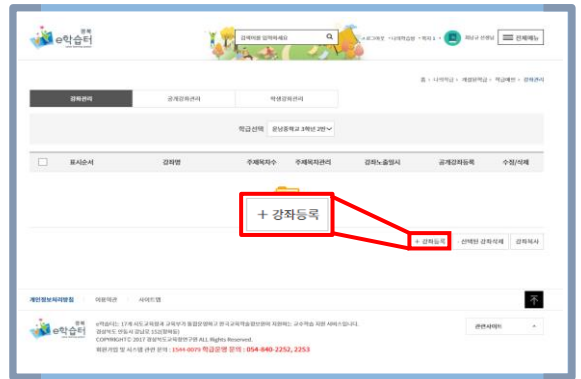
경북 e학습터

강좌명을 입력하세요

로그아웃 | 나의학습방 | 학과 1 | 재남구 선생님 | 전체메뉴

홈 › 나의학습 › 채널운학습 › 학급관리 › 강좌관리

강좌관리 | 공개강좌관리 | 학생강좌관리

학급선택 운남중학교 3학년 2반

| | 표시순서 | 강좌명 | 주제목차수 | 주제목차관리 | 강좌노출일시 | 공개강좌등록 | 수정/삭제 |
|---|---|---|---|---|---|---|---|

+ 강좌등록

+ 강좌등록 | 선택한 강좌삭제 | 강좌복사

개인정보처리방침 | 이용약관 | 사이트맵

경북 e학습터

e학습터는 17개 시도교육청과 교육부가 협업운영하고 한국교육학술정보원이 지원하는 교수학습 지원 서비스입니다.
경상북도 안동시 경노로 152(풍천면)
COPYRIGHT© 2017 경상북도교육청연구원 ALL Rights Reserved.
회원가입 및 시스템 관련 문의 : 1544-0079 학급운영 문의 : 054-840-2252, 2253

관련사이트